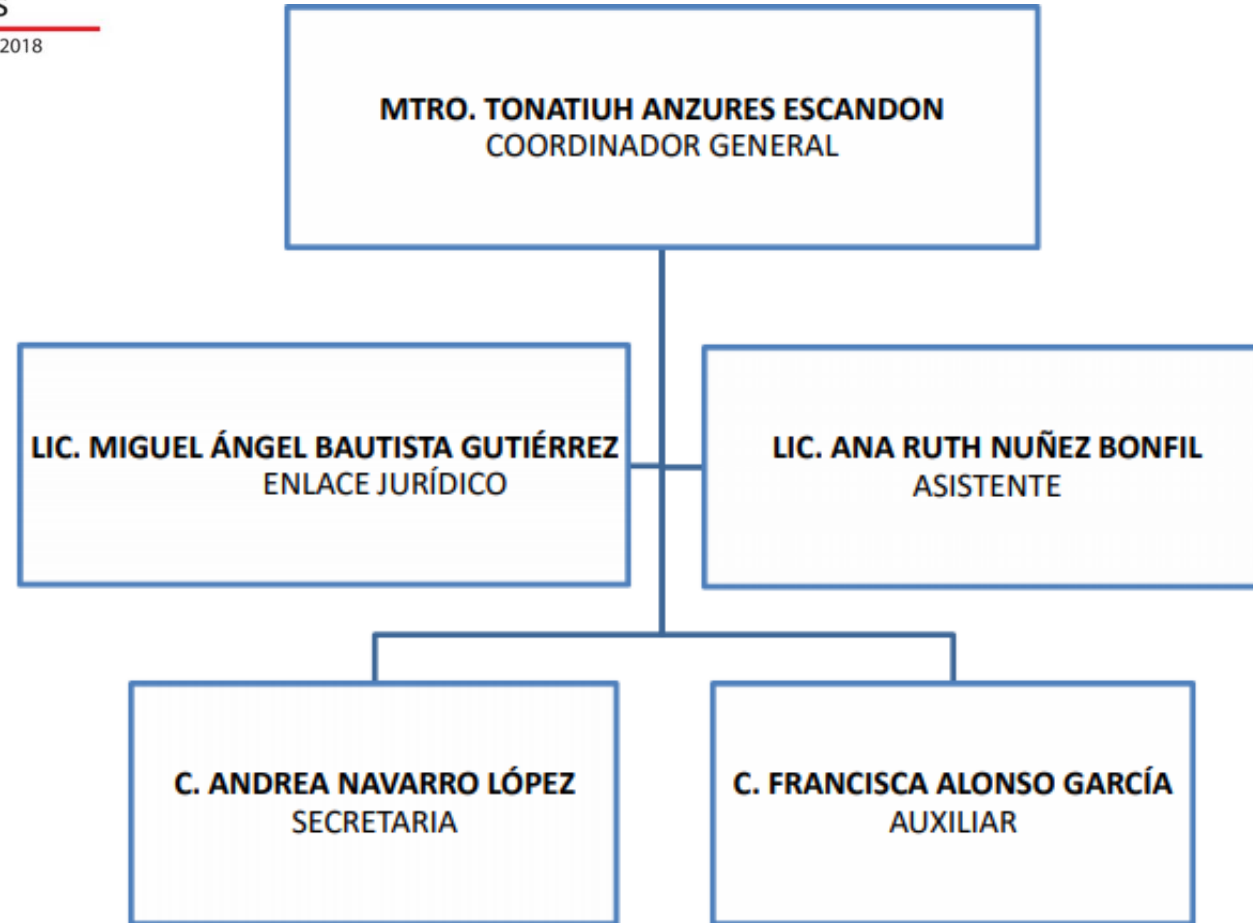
S
2018

MTRO. TONATIUH ANZURES ESCANDON
COORDINADOR GENERAL

LIC. MIGUEL ÁNGEL BAUTISTA GUTIÉRREZ
ENLACE JURÍDICO

LIC. ANA RUTH NUÑEZ BONFIL
ASISTENTE

C. ANDREA NAVARRO LÓPEZ
SECRETARIA

C. FRANCISCA ALONSO GARCÍA
AUXILIAR